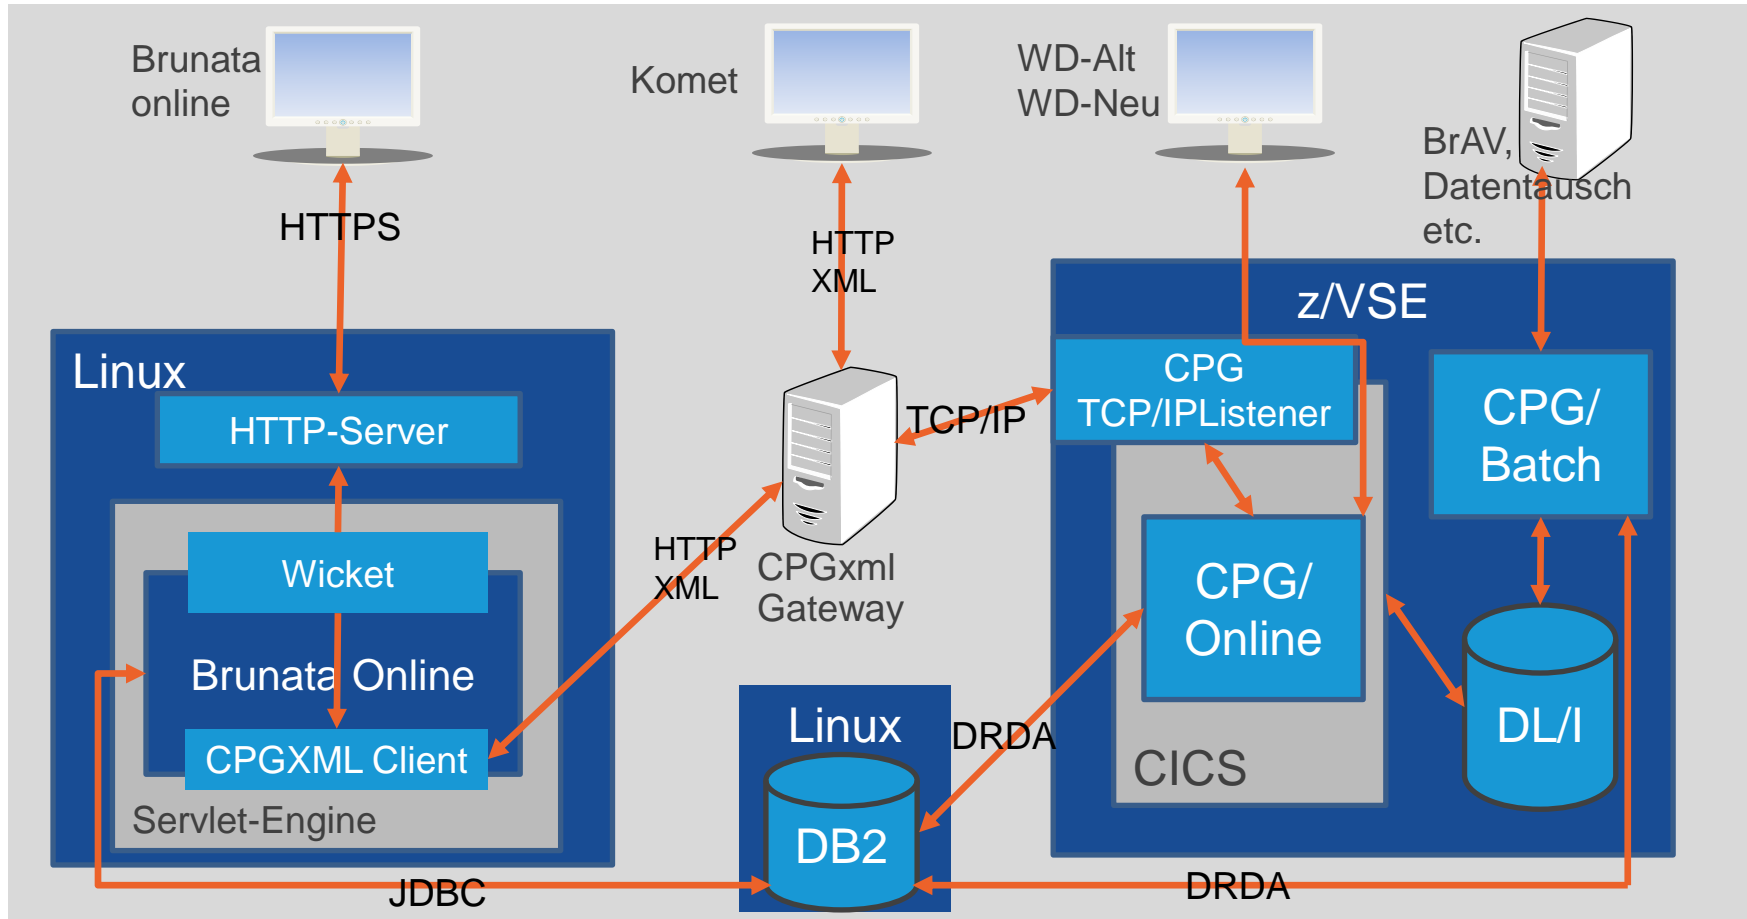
Brunata online

Komet

WD-Alt
WD-Neu

BrAV,
Datentausch
etc.

HTTPS

HTTP
XML

Linux

HTTP-Server

Wicket

Brunata Online

CPGXML Client

Servlet-Engine

TCP/IP

HTTP
XML

CPGxml
Gateway

z/VSE

CPG
TCP/IPListener

CPG/
Batch

CPG/
Online

CICS

DL/I

Linux

DB2

DRDA

JDBC

DRDA